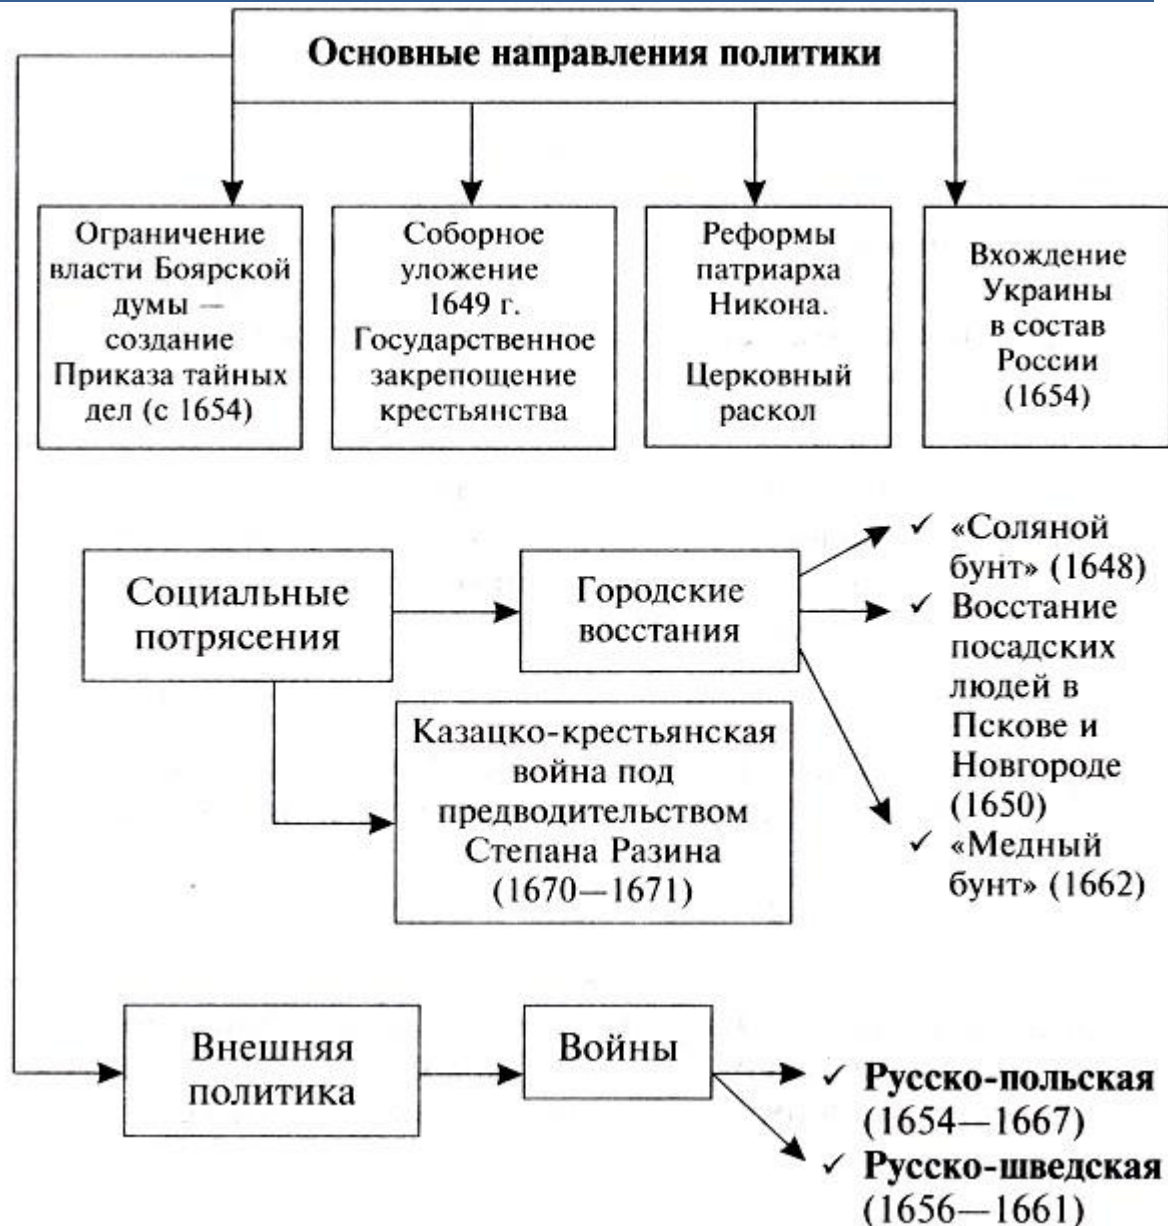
Основные направления политики

Ограничение власти Боярской думы — создание Приказа тайных дел (с 1654)

Соборное уложение 1649 г. Государственное закрепощение крестьянства

Реформы патриарха Никона.

Церковный раскол

Вхождение Украины в состав России (1654)

Социальные потрясения

Городские восстания

✓ «Соляной бунт» (1648)
✓ Восстание посадских людей в Пскове и Новгороде (1650)
✓ «Медный бунт» (1662)

Казацко-крестьянская война под предводительством Степана Разина (1670—1671)

Внешняя политика

Войны

✓ Русско-польская (1654—1667)
✓ Русско-шведская (1656—1661)